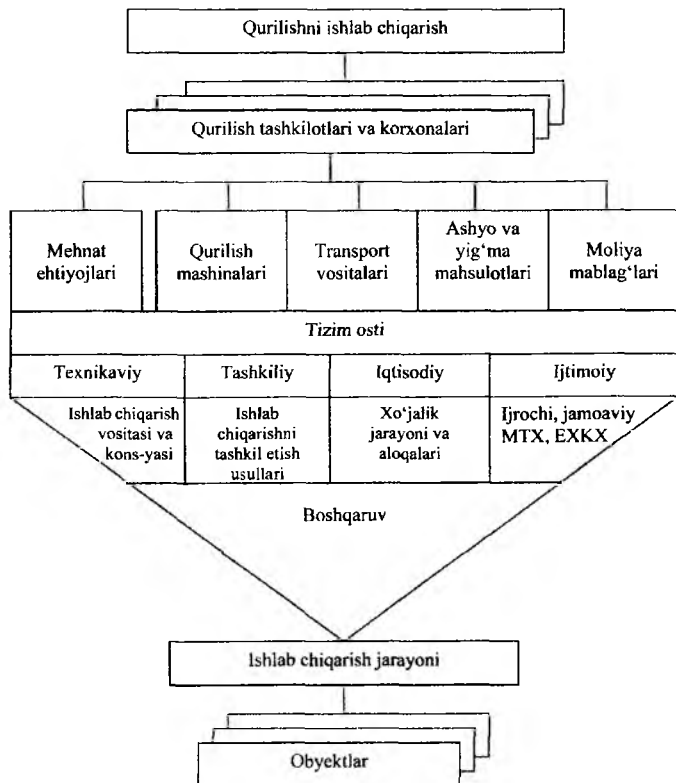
Qurilishni ishlab chiqarish

Qurilish tashkilotlari va korxonalari

Mehnat ehtiyojlari

Qurilish mashinalari

Transport vositalari

Ashyo va yig'ma mahsulotlari

Moliya mablag'lari

Tizim osti

Texnikaviy

Tashkiliy

Iqtisodiy

Ijtimoiy

Ishlab chiqarish vositasi va kons-yasi

Ishlab chiqarishni tashkil etish usullari

Xo'jalik jarayoni va aloqalari

Ijrochi, jamoaviy MTX, EXKX

Boshqaruv

Ishlab chiqarish jarayoni

Obyektlar